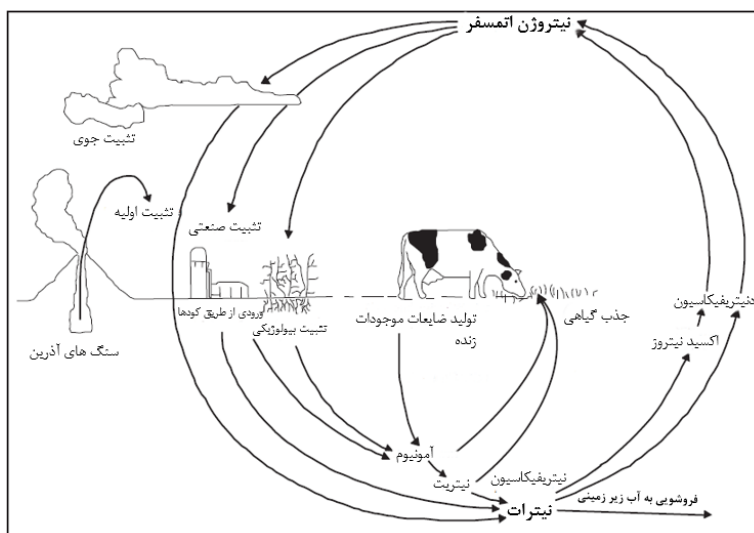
نیتروژن اتمسفر

تثبیت جوی

تثبیت اولیه

تثبیت صنعتی

سنگ های آذرین

ورودی از طریق کودها

تثبیت بیولوژیکی

تولید ضایعات موجودات زنده

جذب گیاهی

دنیتریفیکاسیون

اکسید نیتروز

آمونیوم

نیتریت

نیتریفیکاسیون

نیترات

فروشویی به آب زیر زمینی